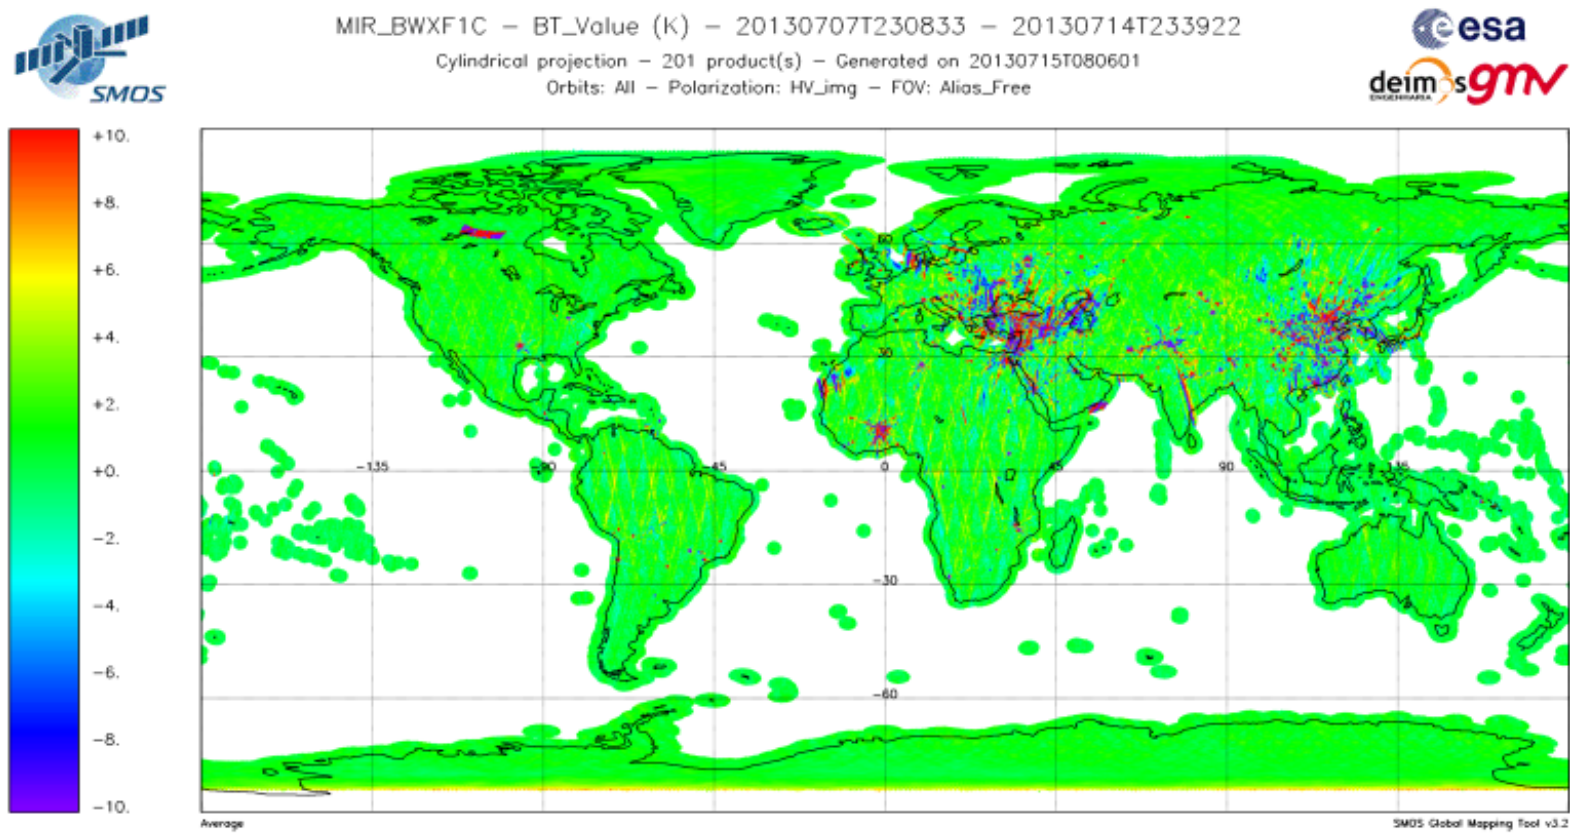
SMOS

MIR_BWXF1C – BT_Value (K) – 20130707T230833 – 20130714T233922
Cylindrical projection – 201 product(s) – Generated on 20130715T080601
Orbits: All – Polarization: HV_img – FOV: Alias_Free

esa
deimos gmv

+10.
+8.
+6.
+4.
+2.
+0.
−2.
−4.
−6.
−8.
−10.

60
30
−135
−90
−45
0
45
90
135
−30
−60

Average

SMOS Global Mapping Tool v3.2